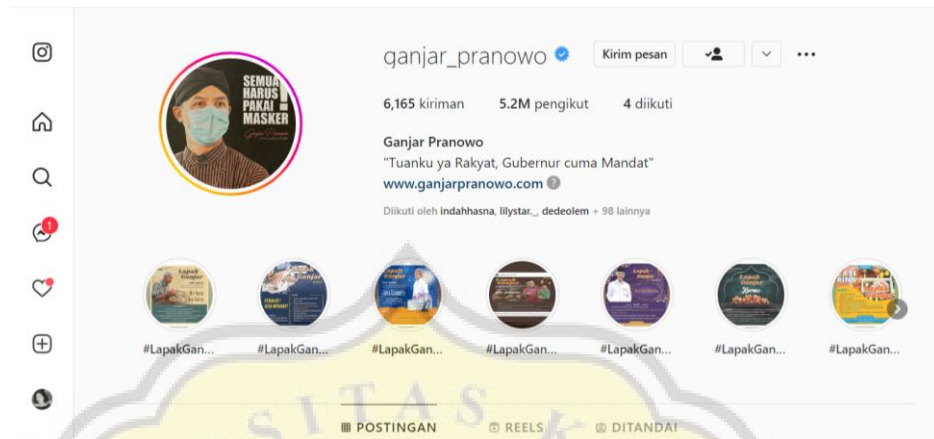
ganjar_pranowo

Kirim pesan

6,165 kiriman 5.2M pengikut 4 diikuti

Ganjar Pranowo
"Tuanku ya Rakyat, Gubernur cuma Mandat"
www.ganjarpranowo.com

Diikuti oleh indahhasna, lilystar._, dedeolem + 98 lainnya

SEMUA HARUS PAKAI MASKER

1

#LapakGan... #LapakGan... #LapakGan... #LapakGan... #LapakGan... #LapakGan... #LapakGan...

POSTINGAN REELS DITANDAI